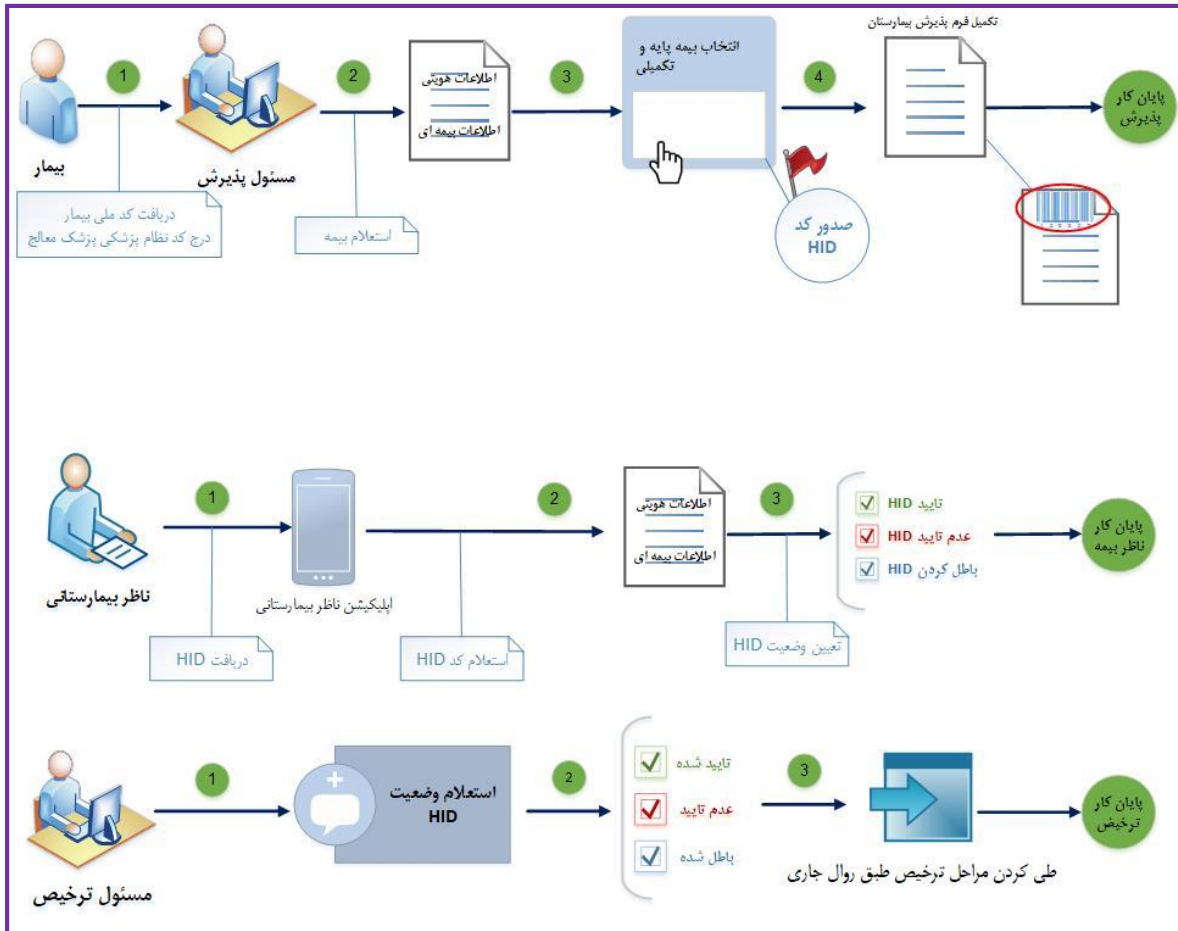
بیمار

1

دریافت کد ملی بیمار
درج کد نظام پزشکی پزشک معالج

مسئول پذیرش

2

استعلام بیمه

اطلاعات هویتی
اطلاعات بیمه ای

3

انتخاب بیمه پایه و تکمیلی

صدور کد HID

4

تکمیل فرم پذیرش بیمارستان

پایان کار پذیرش

ناظر بیمارستانی

1

دریافت HID

اپلیکیشن ناظر بیمارستانی

2

استعلام کد HID

اطلاعات هویتی
اطلاعات بیمه ای

3

تعیین وضعیت HID

تایید HID
عدم تایید HID
باطل کردن HID

پایان کار ناظر بیمه

مسئول ترخیص

1

استعلام وضعیت HID

2

تایید شده
عدم تایید
باطل شده

3

طی کردن مراحل ترخیص طبق روال جاری

پایان کار ترخیص